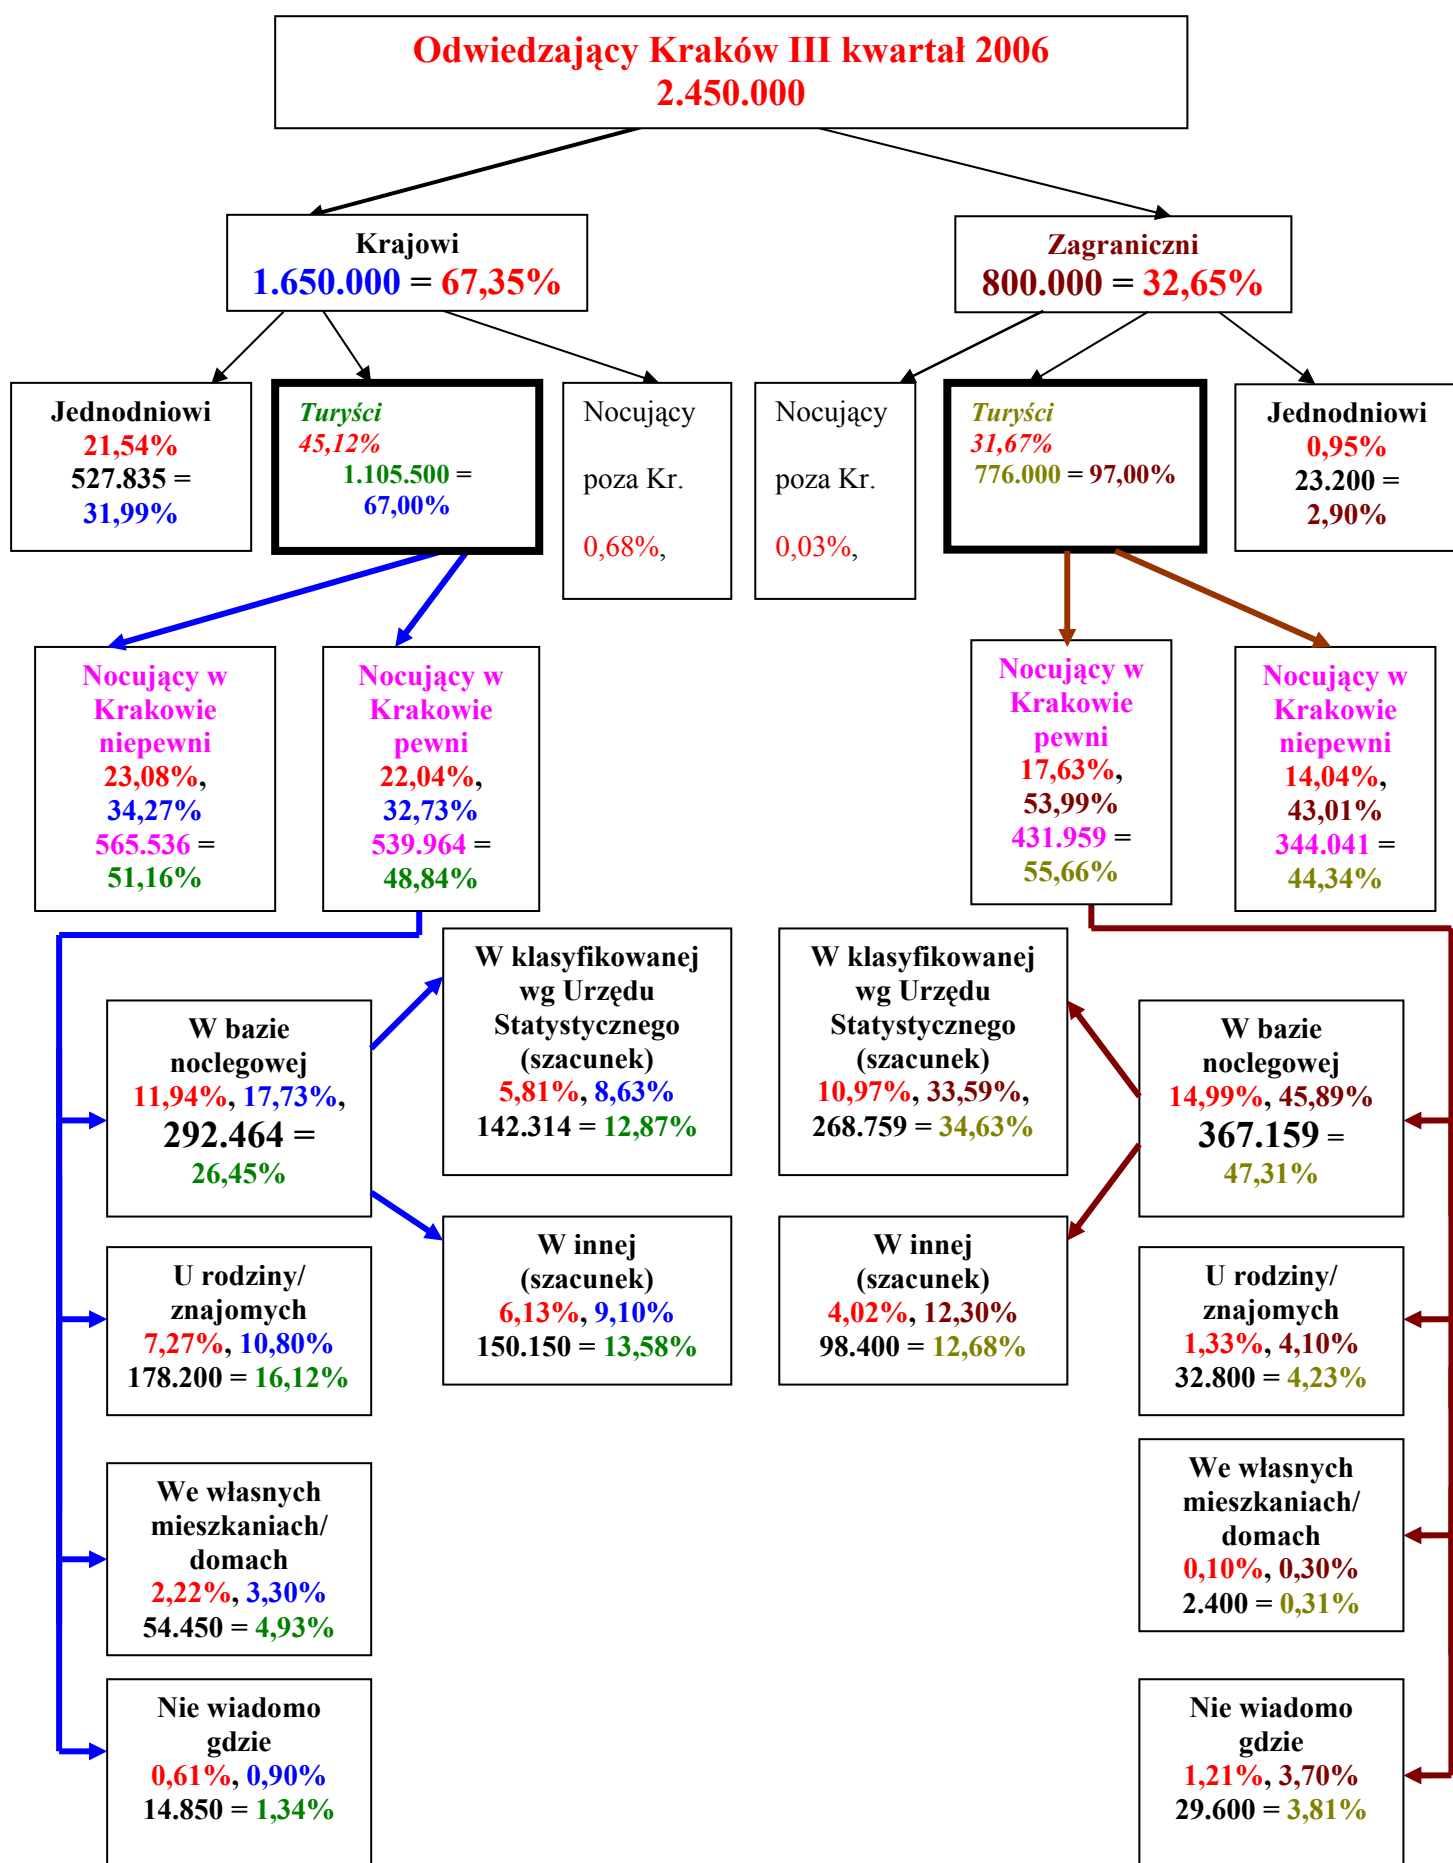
Odwiedzający Kraków III kwartał 2006
2.450.000

Krajowi
1.650.000 = 67,35%

Zagraniczni
800.000 = 32,65%

Jednodniowi
21,54%
527.835 =
31,99%

Turyści
45,12%
1.105.500 =
67,00%

Nocujący
poza Kr.
0,68%,

Nocujący
poza Kr.
0,03%,

Turyści
31,67%
776.000 = 97,00%

Jednodniowi
0,95%
23.200 =
2,90%

Nocujący w Krakowie niepewni
23,08%,
34,27%
565.536 =
51,16%

Nocujący w Krakowie pewni
22,04%,
32,73%
539.964 =
48,84%

Nocujący w Krakowie pewni
17,63%,
53,99%
431.959 =
55,66%

Nocujący w Krakowie niepewni
14,04%,
43,01%
344.041 =
44,34%

W bazie noclegowej
11,94%, 17,73%,
292.464 =
26,45%

W klasyfikowanej wg Urzędu Statystycznego (szacunek)
5,81%, 8,63%
142.314 = 12,87%

W klasyfikowanej wg Urzędu Statystycznego (szacunek)
10,97%, 33,59%,
268.759 = 34,63%

W bazie noclegowej
14,99%, 45,89%
367.159 =
47,31%

U rodziny/ znajomych
7,27%, 10,80%
178.200 = 16,12%

W innej (szacunek)
6,13%, 9,10%
150.150 = 13,58%

W innej (szacunek)
4,02%, 12,30%
98.400 = 12,68%

U rodziny/ znajomych
1,33%, 4,10%
32.800 = 4,23%

We własnych mieszkaniach/ domach
2,22%, 3,30%
54.450 = 4,93%

We własnych mieszkaniach/ domach
0,10%, 0,30%
2.400 = 0,31%

Nie wiadomo gdzie
0,61%, 0,90%
14.850 = 1,34%

Nie wiadomo gdzie
1,21%, 3,70%
29.600 = 3,81%